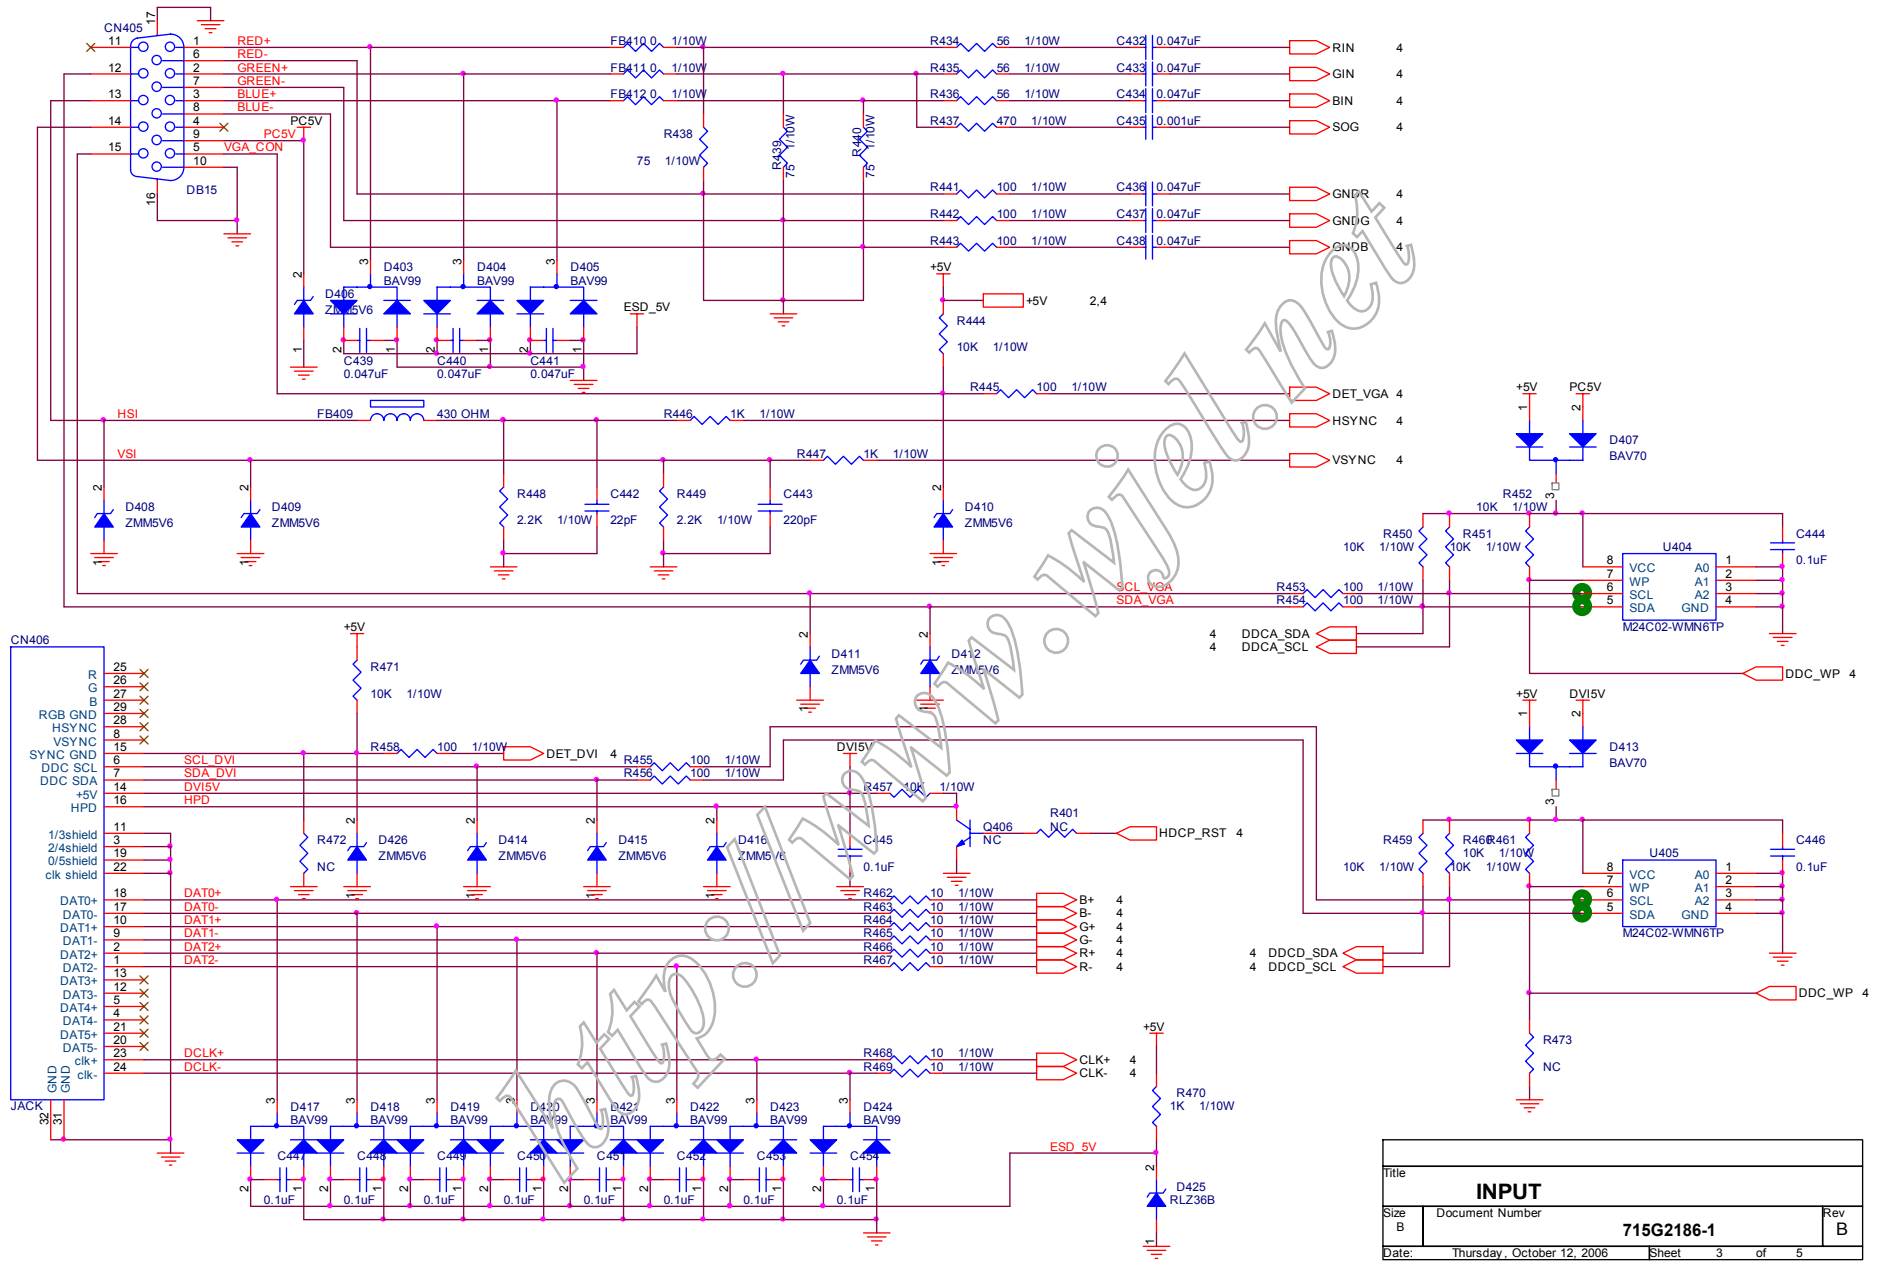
CN405
17
11
12
13
14
15
16
DB15
1 RED+
6 RED-
2 GREEN+
7 GREEN-
3 BLUE+
8 BLUE-
4
9 PC5V
5 VGA_CON
10
PC5V
FB410 0 1/10W
FB411 0 1/10W
FB412 0 1/10W
R434 56 1/10W
R435 56 1/10W
R436 56 1/10W
R437 470 1/10W
C432 0.047uF
C433 0.047uF
C434 0.047uF
C435 0.001uF
RIN 4
GIN 4
BIN 4
SOG 4
R438
75 1/10W
R439 75 1/10W
R440 75 1/10W
R441 100 1/10W
R442 100 1/10W
R443 100 1/10W
C436 0.047uF
C437 0.047uF
C438 0.047uF
GNDR 4
GNDG 4
GNDB 4
D403 BAV99
D404 BAV99
D405 BAV99
D406 ZMM5V6
ESD_5V
C439 0.047uF
C440 0.047uF
C441 0.047uF
+5V
+5V 2,4
R444
10K 1/10W
R445 100 1/10W
DET_VGA 4
HSI
FB409 430 OHM
R446 1K 1/10W
HSYNC 4
VSI
R447 1K 1/10W
VSYNC 4
D408 ZMM5V6
D409 ZMM5V6
R448 2.2K 1/10W
C442 22pF
R449 2.2K 1/10W
C443 220pF
D410 ZMM5V6
+5V PC5V
D407 BAV70
R452 10K 1/10W
R450 10K 1/10W
R451 10K 1/10W
U404
VCC 8
WP 7
SCL 6
SDA 5
A0 1
A1 2
A2 3
GND 4
M24C02-WMN6TP
C444 0.1uF
SCL_VGA
SDA_VGA
R453 100 1/10W
R454 100 1/10W
4 DDCA_SDA
4 DDCA_SCL
DDC_WP 4
CN406
R 25
G 26
B 27
RGB GND 29
HSYNC 28
VSYNC 8
SYNC GND 15
DDC SCL 6
DDC SDA 7
+5V 14
HPD 16
1/3shield 11
2/4shield 3
0/5shield 19
clk shield 22
DAT0+ 18
DAT0- 17
DAT1+ 10
DAT1- 9
DAT2+ 2
DAT2- 1
DAT3+ 13
DAT3- 12
DAT4+ 5
DAT4- 4
DAT5+ 21
DAT5- 20
clk+ 23
clk- 24
GND GND
JACK 32 31
SCL_DVI
SDA_DVI
DVI5V
HPD
+5V
R471
10K 1/10W
R458 100 1/10W
DET_DVI 4
R455 100 1/10W
R456 100 1/10W
DVI5V
R457 10K 1/10W
D411 ZMM5V6
D412 ZMM5V6
R472 NC
D426 ZMM5V6
D414 ZMM5V6
D415 ZMM5V6
D416 ZMM5V6
C445 0.1uF
Q406 NC
R401 NC
HDCP_RST 4
+5V DVI5V
D413 BAV70
R459 10K 1/10W
R460 10K 1/10W
R461 10K 1/10W
U405
VCC 8
WP 7
SCL 6
SDA 5
A0 1
A1 2
A2 3
GND 4
M24C02-WMN6TP
C446 0.1uF
DAT0+
DAT0-
DAT1+
DAT1-
DAT2+
DAT2-
R462 10 1/10W
R463 10 1/10W
R464 10 1/10W
R465 10 1/10W
R466 10 1/10W
R467 10 1/10W
B+ 4
B- 4
G+ 4
G- 4
R+ 4
R- 4
4 DDCD_SDA
4 DDCD_SCL
DDC_WP 4
R473 NC
DCLK+
DCLK-
R468 10 1/10W
R469 10 1/10W
CLK+ 4
CLK- 4
+5V
R470 1K 1/10W
ESD_5V
D425 RLZ36B
D417 BAV99
D418 BAV99
D419 BAV99
D420 BAV99
D421 BAV99
D422 BAV99
D423 BAV99
D424 BAV99
C447 0.1uF
C448 0.1uF
C449 0.1uF
C450 0.1uF
C451 0.1uF
C452 0.1uF
C453 0.1uF
C454 0.1uF
http://www.wjel.net
Title
INPUT
Size B
Document Number
715G2186-1
Rev B
Date: Thursday, October 12, 2006
Sheet 3 of 5